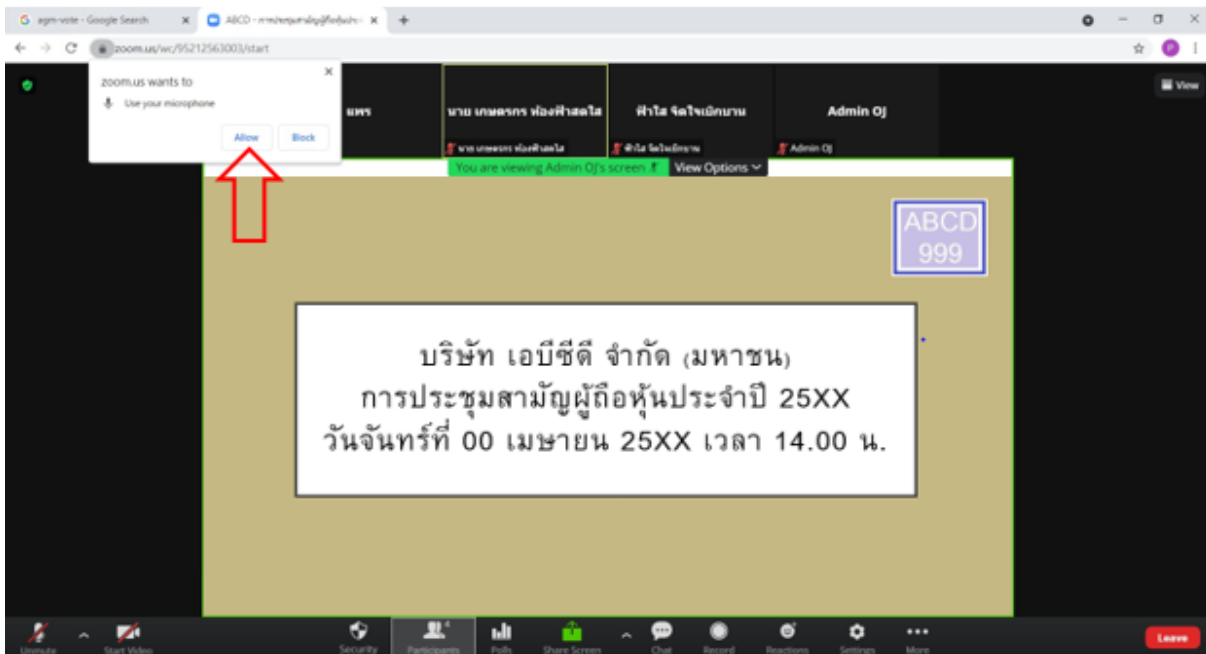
agm-vote - Google Search
ABCD - การประชุมสามัญผู้ถือหุ้นประ...
zoom.us/wc/95212563003/start

zoom.us wants to
Use your microphone
Allow
Block

View

แพร
นาย เกษตรกร ห้องฟ้าสดใส
นาย เกษตรกร ห้องฟ้าสดใส
ฟ้าใส จิตใจเบิกบาน
ฟ้าใส จิตใจเบิกบาน
Admin OJ
Admin OJ

You are viewing Admin OJ's screen
View Options

ABCD
999

บริษัท เอบีซีดี จำกัด (มหาชน)
การประชุมสามัญผู้ถือหุ้นประจำปี 25XX
วันจันทร์ที่ 00 เมษายน 25XX เวลา 14.00 น.

Unmute
Start Video
Security
Participants
Polls
Share Screen
Chat
Record
Reactions
Settings
More
Leave